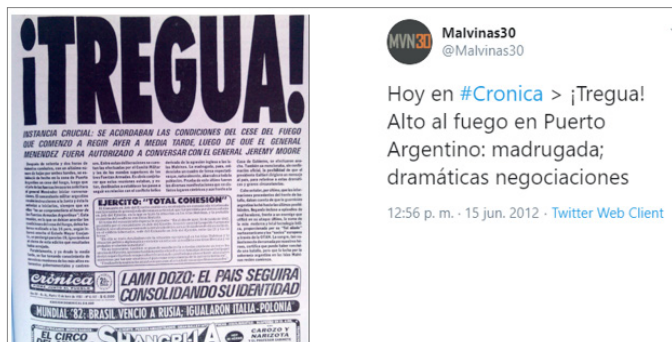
¡TREGUA!

INSTANCIA CRUCIAL: SE ACORDABAN LAS CONDICIONES DEL CESE DEL FUEGO QUE COMENZO A REGIR AYER A MEDIA TARDE, LUEGO DE QUE EL GENERAL MENENDEZ FUERA AUTORIZADO A CONVERSAR CON EL GENERAL JEREMY MOORE

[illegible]

EJERCITO: "TOTAL COHESION"

crónica

LAMI DOZO: EL PAIS SEGUIRA CONSOLIDANDO SU IDENTIDAD

MUNDIAL '82: BRASIL VENCIO A RUSIA; IGUALARON ITALIA-POLONIA

EL CIRCO

SHANGRILA

CAROZO Y NARIZOTA

MVN30

Malvinas30
@Malvinas30

Hoy en #Cronica > ¡Tregua! Alto al fuego en Puerto Argentino: madrugada; dramáticas negociaciones

12:56 p. m. · 15 jun. 2012 · Twitter Web Client